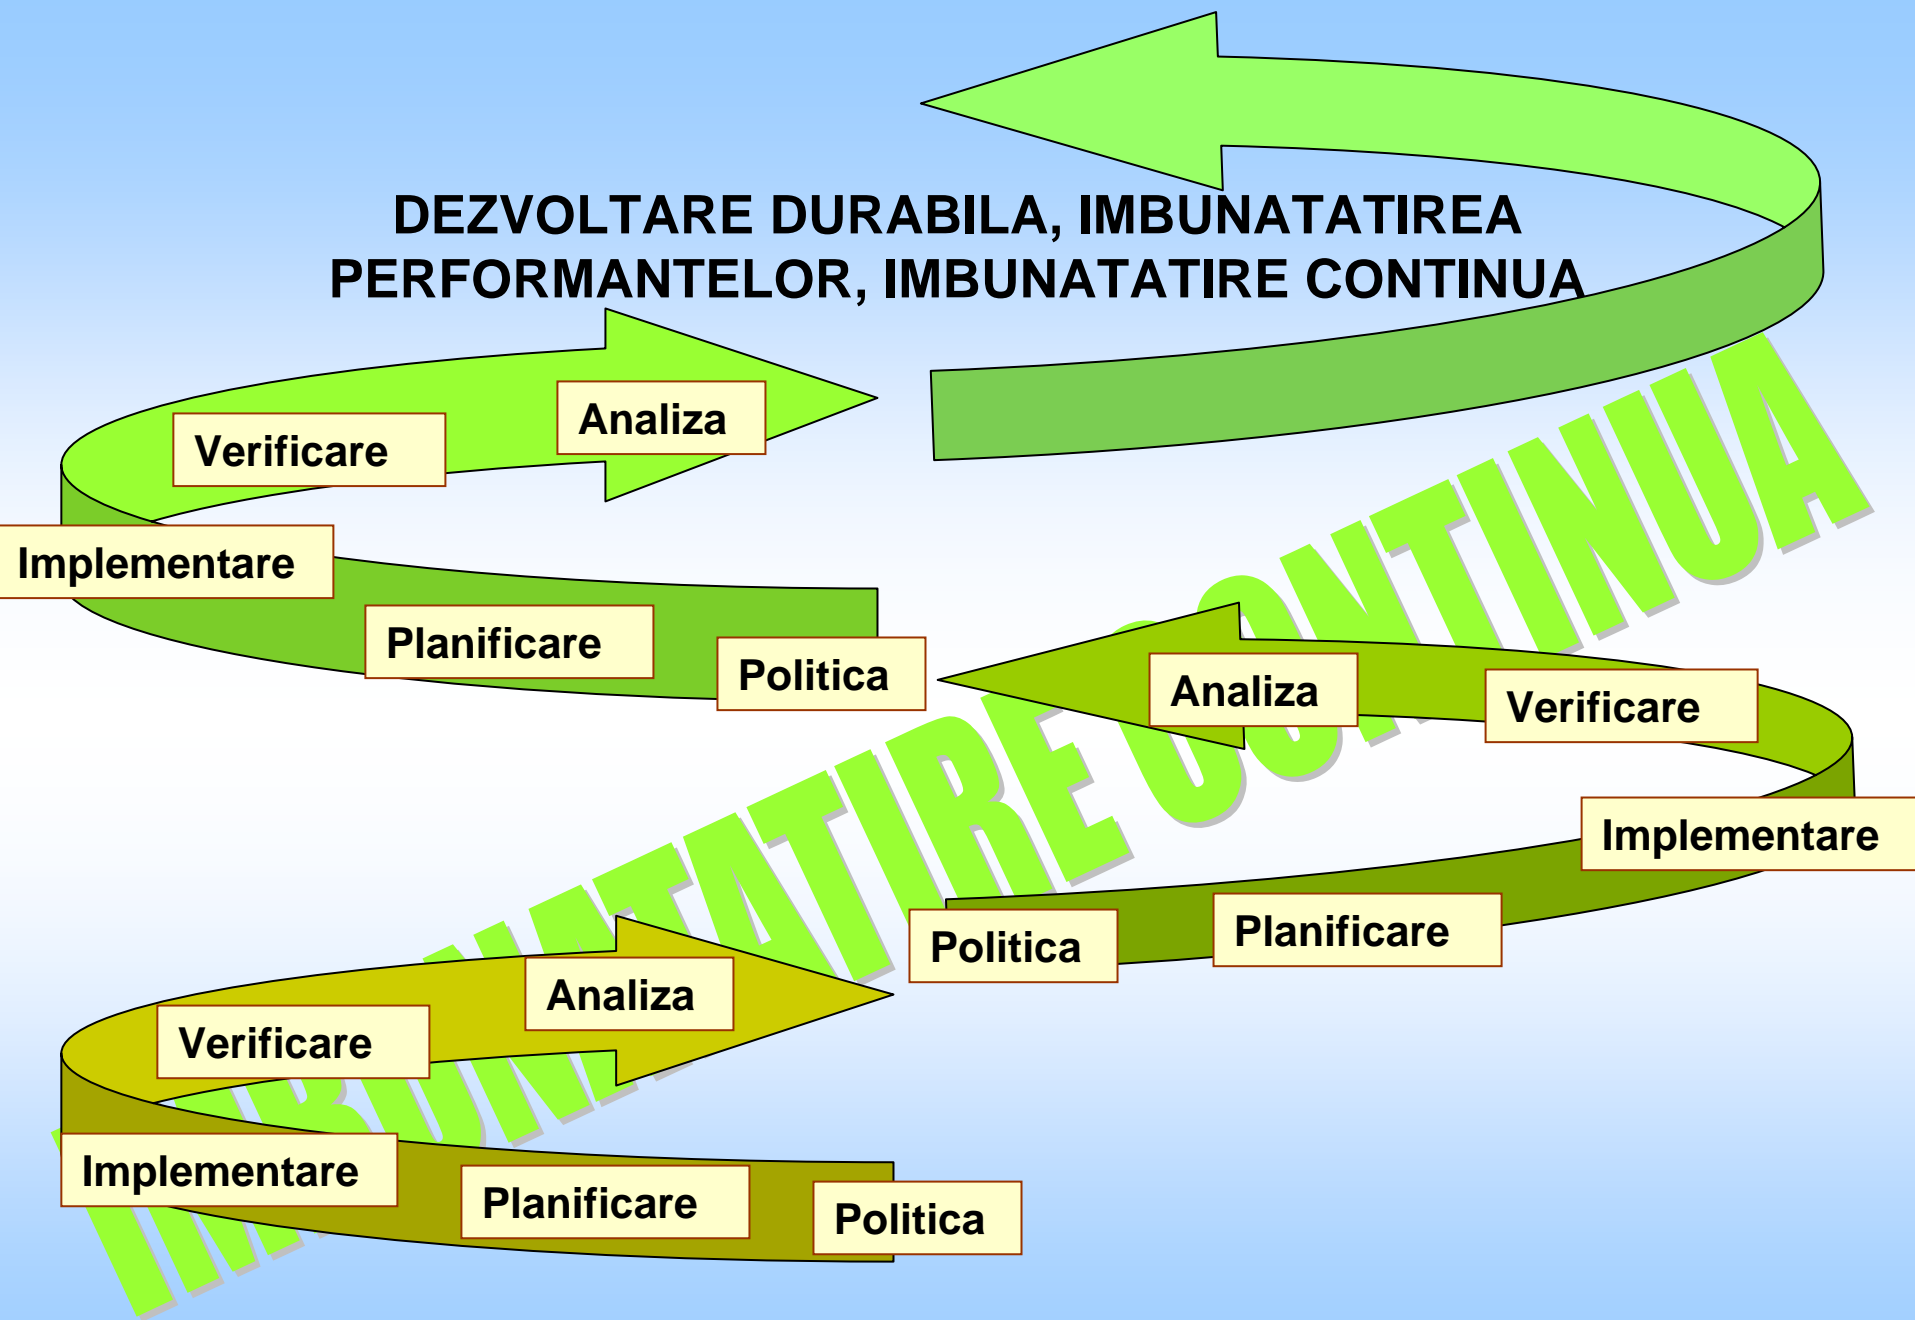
DEZVOLTARE DURABILA, IMBUNATATIREA PERFORMANTELOR, IMBUNATATIRE CONTINUA

Analiza
Verificare
Implementare
Planificare
Politica

IMBUNATATIRE CONTINUA

Analiza
Verificare
Implementare
Planificare
Politica

Analiza
Verificare
Implementare
Planificare
Politica